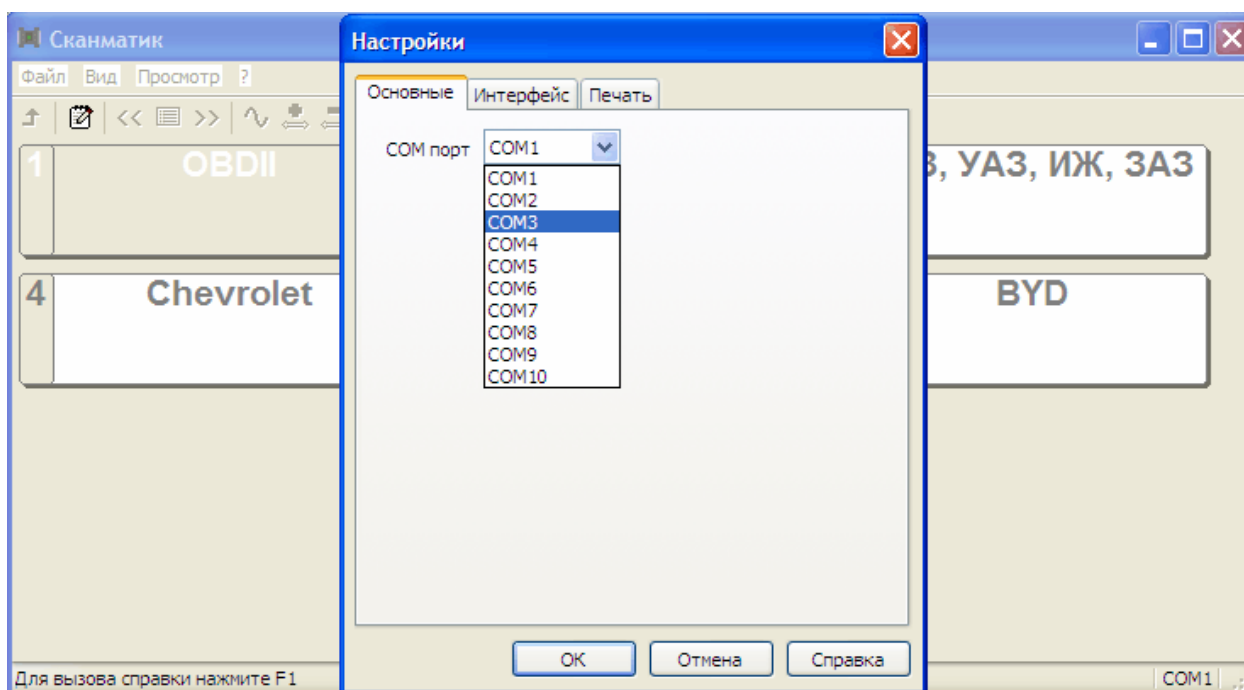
Сканматик

Файл Вид Просмотр ?

1 OBDII

3, УАЗ, ИЖ, ЗАЗ

4 Chevrolet

BYD

Настройки

Основные | Интерфейс | Печать

COM порт COM1

COM1
COM2
COM3
COM4
COM5
COM6
COM7
COM8
COM9
COM10

OK Отмена Справка

Для вызова справки нажмите F1

COM1